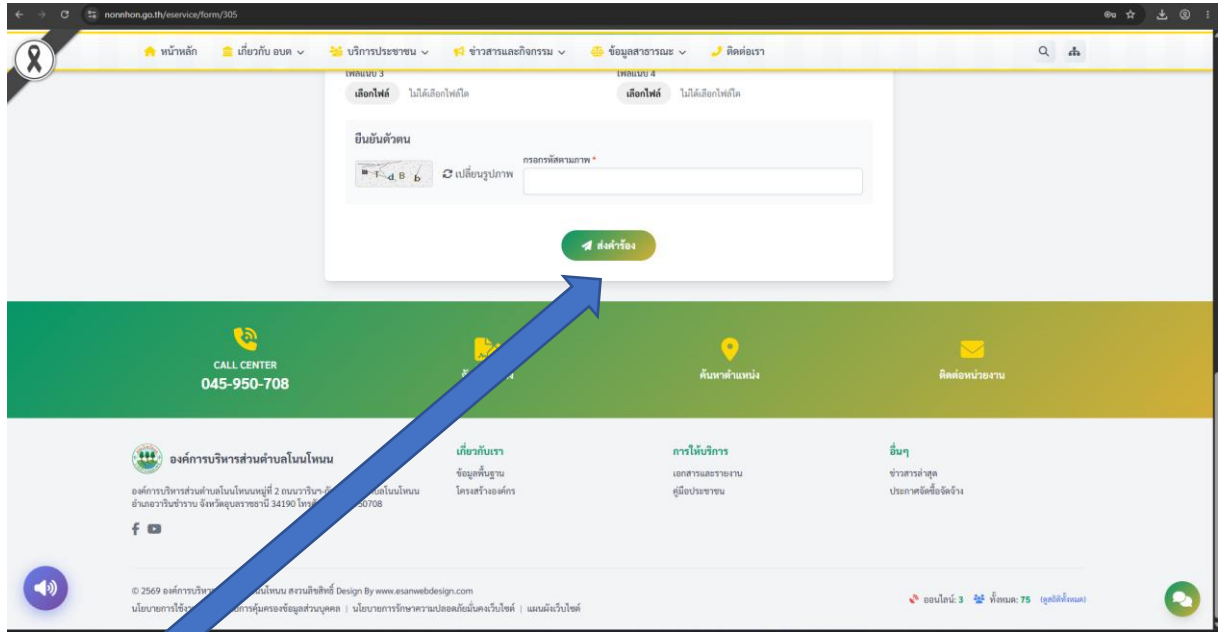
nonnhon.go.th/eservice/form/305

หน้าหลัก เกี่ยวกับ อบต บริการประชาชน ข่าวสารและกิจกรรม ข้อมูลสาธารณะ ติดต่อเรา

ไฟล์แนบ 3
เลือกไฟล์ ไม่ได้เลือกไฟล์ใด

ไฟล์แนบ 4
เลือกไฟล์ ไม่ได้เลือกไฟล์ใด

ยืนยันตัวตน

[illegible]

เปลี่ยนรูปภาพ

กรอกรหัสตามภาพ *

ส่งคำร้อง

CALL CENTER
045-950-708

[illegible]

ค้นหาตำแหน่ง

ติดต่อหน่วยงาน

องค์การบริหารส่วนตำบลโนนโหนน

องค์การบริหารส่วนตำบลโนนโหนนหมู่ที่ 2 ถนนวาริน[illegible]บลโนนโหนน อำเภอวารินชำราบ จังหวัดอุบลราชธานี 34190 โทร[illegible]50708

เกี่ยวกับเรา
ข้อมูลพื้นฐาน
โครงสร้างองค์กร

การให้บริการ
เอกสารและรายงาน
คู่มือประชาชน

อื่นๆ
ข่าวสารล่าสุด
ประกาศจัดซื้อจัดจ้าง

© 2569 องค์การบริ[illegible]นโหนน สงวนลิขสิทธิ์ Design By www.esanwebdesign.com
นโยบายการใช้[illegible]การคุ้มครองข้อมูลส่วนบุคคล | นโยบายการรักษาความปลอดภัยเว็บไซต์ | แผนผังเว็บไซต์

ออนไลน์: 3 ทั้งหมด: 75 (ดูสถิติทั้งหมด)